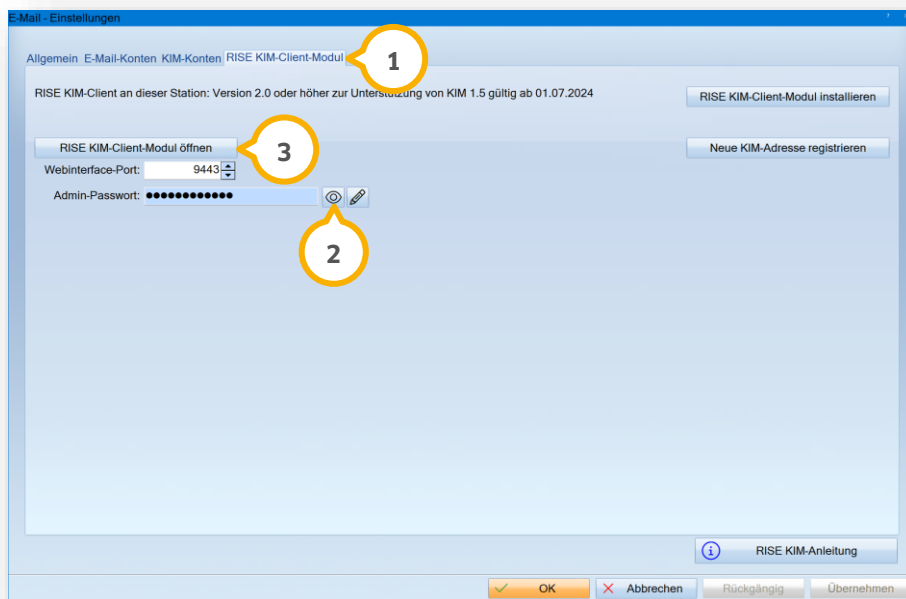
E-Mail - Einstellungen

Allgemein E-Mail-Konten KIM-Konten RISE KIM-Client-Modul

1

RISE KIM-Client an dieser Station: Version 2.0 oder höher zur Unter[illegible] von KIM 1.5 gültig ab 01.07.2024

RISE KIM-Client-Modul installieren

RISE KIM-Client-Modul öffnen

3

Neue KIM-Adresse registrieren

Webinterface-Port: 9443

Admin-Passwort: ●●●●●●●●●●●●

2

RISE KIM-Anleitung

OK Abbrechen Rückgängig Übernehmen